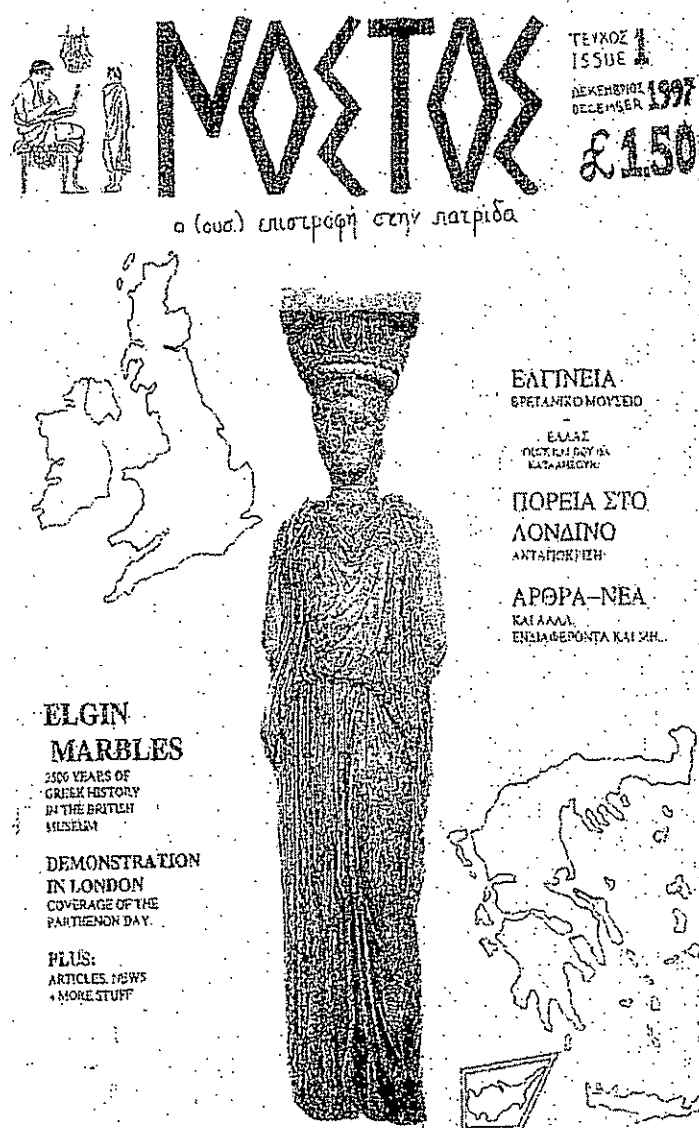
ΝΟΣΤΟΣ

ΤΕΥΧΟΣ 1
ISSUE 1

ΔΕΚΕΜΒΡΙΟΣ 1997
DECEMBER 1997

£1.50

ο (ουσ.) επιστροφή στην πατρίδα

ΕΛΓΙΝΕΙΑ
ΒΡΕΤΑΝΙΚΟ ΜΟΥΣΕΙΟ

ΕΛΛΑΣ
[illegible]

ΠΟΡΕΙΑ ΣΤΟ ΛΟΝΔΙΝΟ
ΑΝΤΑΠΟΚΡΙΣΗ

ΑΡΘΡΑ–ΝΕΑ
ΚΑΙ ΑΛΛΑ, ΕΝΔΙΑΦΕΡΟΝΤΑ ΚΑΙ ΜΗ...

ELGIN MARBLES
2500 YEARS OF GREEK HISTORY IN THE BRITISH MUSEUM

DEMONSTRATION IN LONDON
COVERAGE OF THE PARTHENON DAY.

PLUS:
ARTICLES, NEWS + MORE STUFF